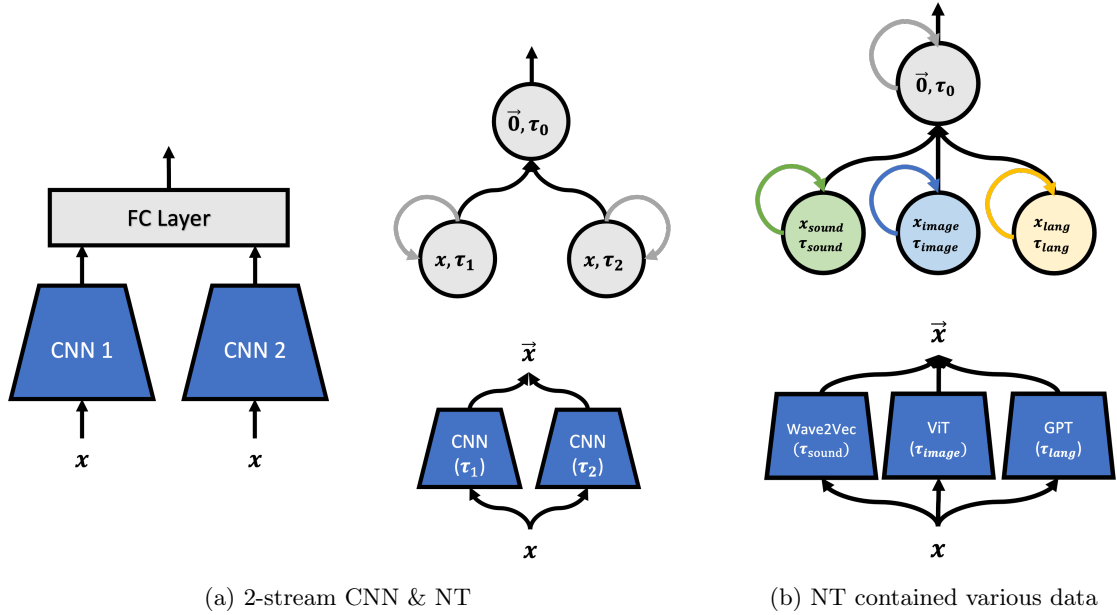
FC Layer

CNN 1

CNN 2

$x$

$x$

$\vec{0}, \tau_0$

$x, \tau_1$

$x, \tau_2$

$\vec{x}$

CNN $(\tau_1)$

CNN $(\tau_2)$

$x$

$\vec{0}, \tau_0$

$x_{sound}$ $\tau_{sound}$

$x_{image}$ $\tau_{image}$

$x_{lang}$ $\tau_{lang}$

$\vec{x}$

Wave2Vec $(\tau_{\text{sound}})$

ViT $(\tau_{image})$

GPT $(\tau_{lang})$

$x$

(a) 2-stream CNN & NT

(b) NT contained various data